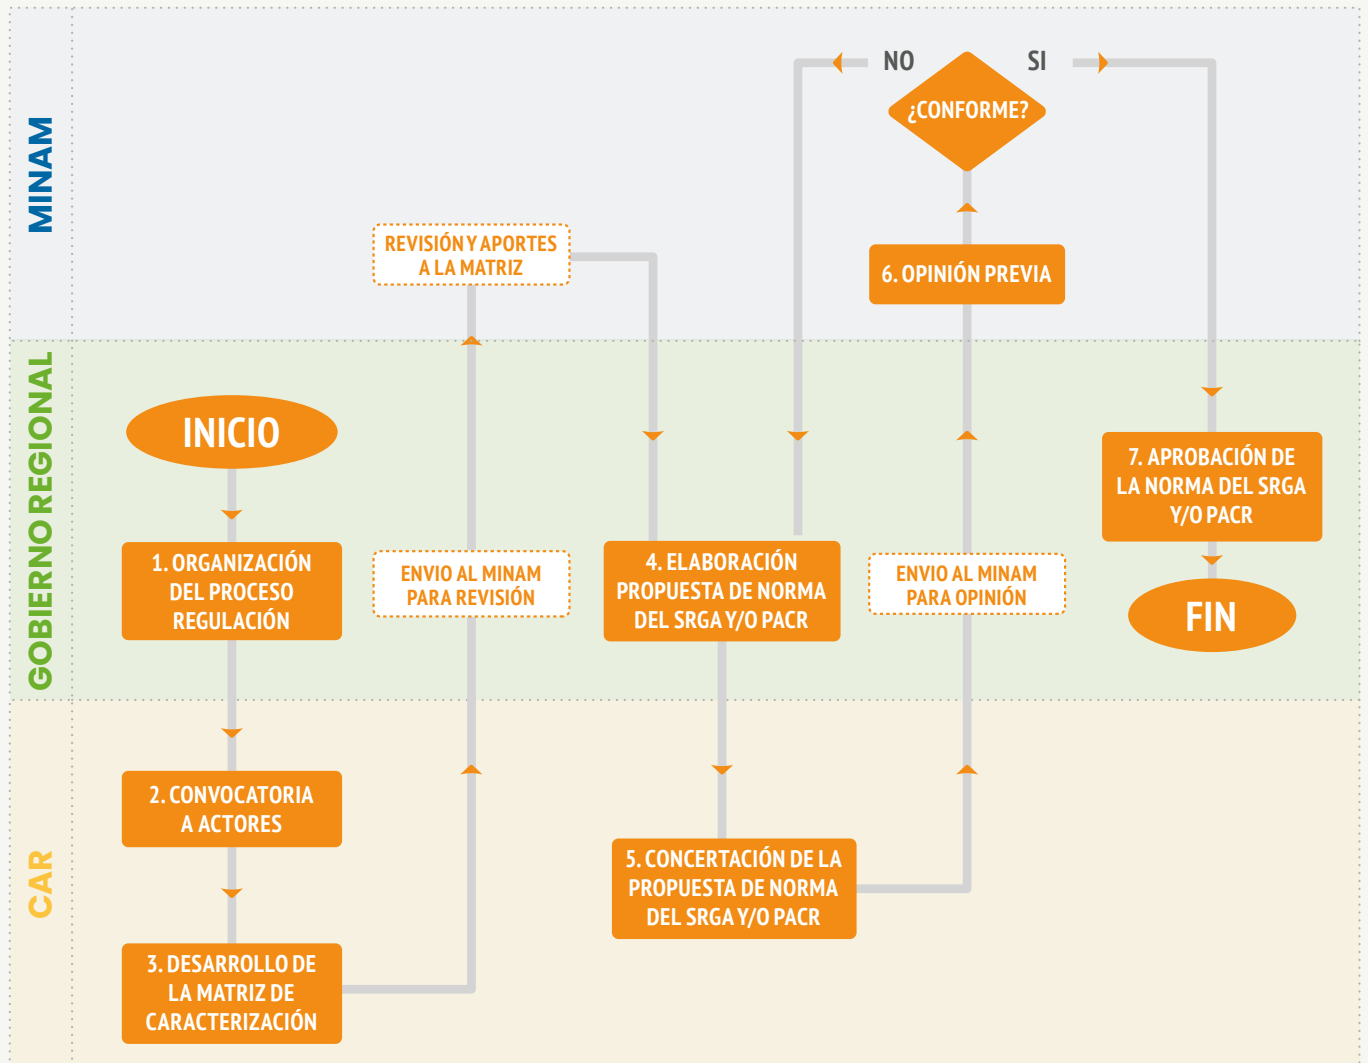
MINAM

GOBIERNO REGIONAL

CAR

NO

SI

¿CONFORME?

REVISIÓN Y APORTES A LA MATRIZ

6. OPINIÓN PREVIA

INICIO

7. APROBACIÓN DE LA NORMA DEL SRGA Y/O PACR

1. ORGANIZACIÓN DEL PROCESO REGULACIÓN

ENVIO AL MINAM PARA REVISIÓN

4. ELABORACIÓN PROPUESTA DE NORMA DEL SRGA Y/O PACR

ENVIO AL MINAM PARA OPINIÓN

FIN

2. CONVOCATORIA A ACTORES

5. CONCERTACIÓN DE LA PROPUESTA DE NORMA DEL SRGA Y/O PACR

3. DESARROLLO DE LA MATRIZ DE CARACTERIZACIÓN